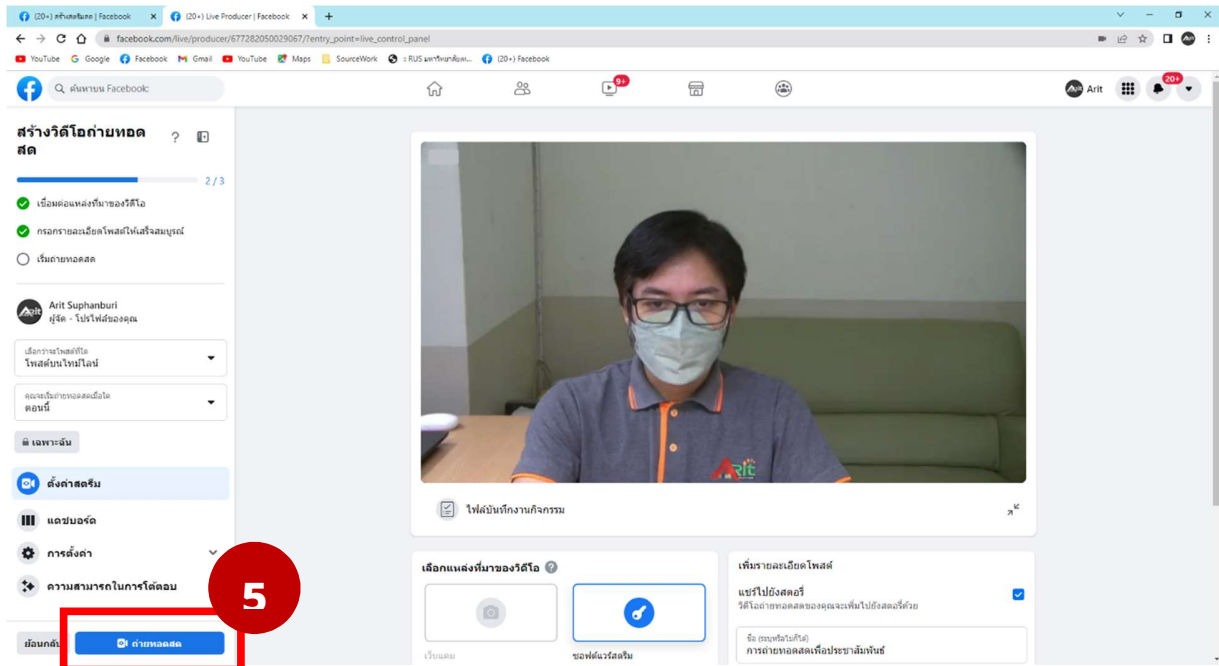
(20+) สร้างสรรค์โพสต์ | Facebook
(20+) Live Producer | Facebook
facebook.com/live/producer/677282050029067/?entry_point=live_control_panel
YouTube Google Facebook Gmail YouTube Maps SourceWork :: RUS มหาวิทยาลัยเท... (20+) Facebook
ค้นหาบน Facebook
9+
Arit
20+

สร้างวิดีโอถ่ายทอดสด
2 / 3
เชื่อมต่อแหล่งที่มาของวิดีโอ
กรอกรายละเอียดโพสต์ให้เสร็จสมบูรณ์
เริ่มถ่ายทอดสด
Arit Suphanburi
ผู้จัด - โปรไฟล์ของคุณ
เลือกว่าจะโพสต์ที่ใด
โพสต์บนไทม์ไลน์
คุณจะเริ่มถ่ายทอดสดเมื่อใด
ตอนนี้
เฉพาะฉัน
ตั้งค่าสตรีม
แดชบอร์ด
การตั้งค่า
ความสามารถในการโต้ตอบ
ย้อนกลับ
ถ่ายทอดสด
5

ไฟล์บันทึกงานกิจกรรม
เลือกแหล่งที่มาของวิดีโอ
เว็บแคม
ซอฟต์แวร์สตรีม
เพิ่มรายละเอียดโพสต์
แชร์ไปยังสตอรี่
วิดีโอถ่ายทอดสดของคุณจะเพิ่มไปยังสตอรี่ด้วย
ชื่อ (ระบุหรือไม่ก็ได้)
การถ่ายทอดสดเพื่อประชาสัมพันธ์